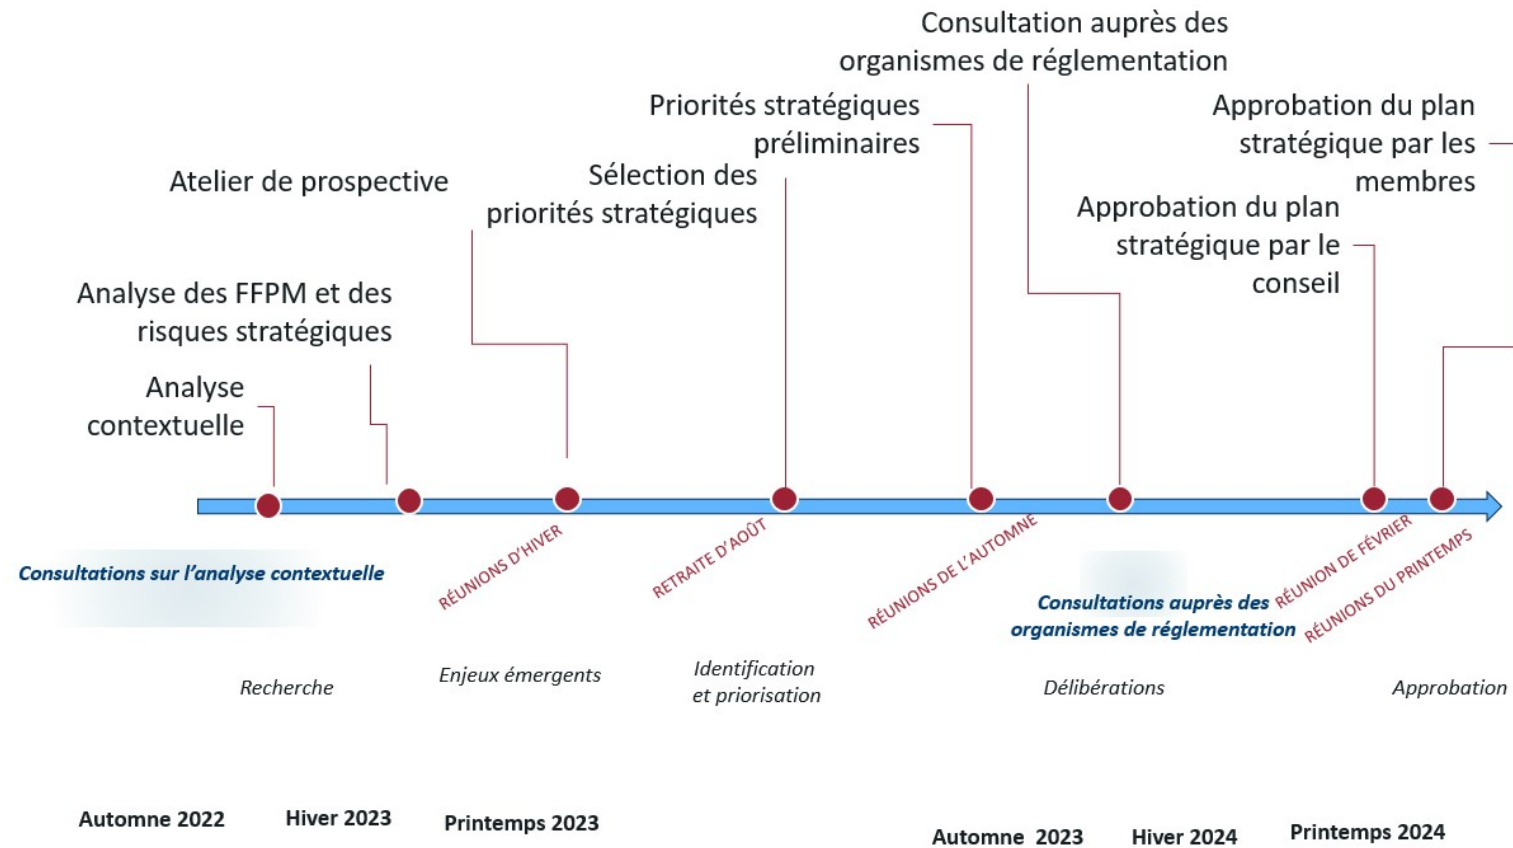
Consultation auprès des organismes de réglementation

Priorités stratégiques préliminaires

Approbation du plan stratégique par les membres

Atelier de prospective

Sélection des priorités stratégiques

Approbation du plan stratégique par le conseil

Analyse des FFPM et des risques stratégiques

Analyse contextuelle

Consultations sur l'analyse contextuelle

RÉUNIONS D'HIVER

RETRAITE D'AOÛT

RÉUNIONS DE L'AUTOMNE

Consultations auprès des organismes de réglementation

RÉUNION DE FÉVRIER

RÉUNIONS DU PRINTEMPS

Recherche

Enjeux émergents

Identification et priorisation

Délibérations

Approbation

Automne 2022

Hiver 2023

Printemps 2023

Automne 2023

Hiver 2024

Printemps 2024